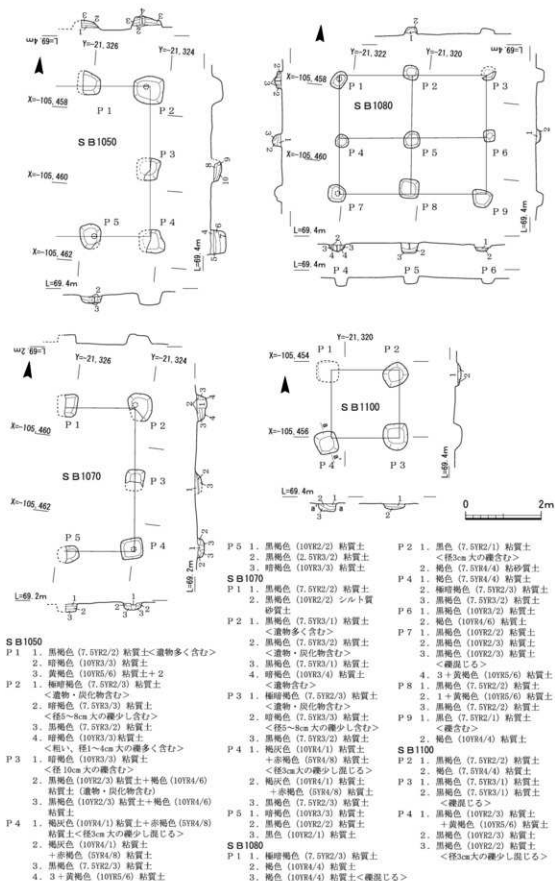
L=69.4m
Y=-21,326
Y=-21,324
X=-105,458
P 1
P 2
SB1050
X=-105,460
P 3
P 5
P 4
X=-105,462
L=69.4m

Y=-21,322
Y=-21,320
X=-105,458
P 1
P 2
P 3
SB1080
X=-105,460
P 4
P 5
P 6
P 7
P 8
P 9
L=69.4m
L=69.4m
P 4
P 5
P 6

L=69.2m
Y=-21,326
Y=-21,324
X=-105,460
P 1
P 2
SB1070
P 3
X=-105,462
P 5
P 4
L=69.2m
L=69.2m

Y=-21,320
X=-105,454
P 1
P 2
SB1100
X=-105,456
P 4
P 3
L=69.4m
L=69.4m
0
2m

SB1050
P 1　1．黒褐色（7.5YR2/2）粘質土＜遺物多く含む＞
　　2．暗褐色（10YR3/3）粘質土
　　3．黄褐色（10YR5/6）粘質土＋2
P 2　1．極暗褐色（7.5YR2/3）粘質土
　　　＜遺物・炭化物含む＞
　　2．暗褐色（7.5YR3/3）粘質土
　　　＜径5～8cm大の礫少し含む＞
　　3．黒褐色（7.5YR3/2）粘質土
　　4．暗褐色（10YR3/3）粘質土
　　　＜粗い、径1～4cm大の礫多く含む＞
P 3　1．暗褐色（10YR3/3）粘質土
　　　＜径10cm大の礫含む＞
　　2．黒褐色（10YR2/3）粘質土＋褐色（10YR4/6）
　　　粘質土（遺物・炭化物含む）
　　3．黒褐色（10YR2/3）粘質土＋褐色（10YR4/6）
　　　粘質土
P 4　1．褐灰色（10YR4/1）粘質土＋赤褐色（5YR4/8）
　　　粘質土＜径3cm大の礫少し混じる＞
　　2．褐灰色（10YR4/1）粘質土
　　　＋赤褐色（5YR4/8）粘質土
　　3．黒褐色（7.5YR2/3）粘質土
　　4．3＋黄褐色（10YR5/6）粘質土

P 5　1．黒褐色（10YR2/2）粘質土
　　2．黒褐色（2.5YR3/2）粘質土
　　3．暗褐色（10YR3/3）粘質土
SB1070
P 1　1．黒褐色（7.5YR2/2）粘質土
　　2．黒褐色（10YR2/2）シルト質
　　　砂質土
P 2　1．暗褐色（7.5YR3/1）粘質土
　　　＜遺物多く含む＞
　　2．暗褐色（7.5YR3/2）粘質土
　　　＜遺物・炭化物含む＞
　　3．黒褐色（7.5YR3/1）粘質土
　　4．褐色（10YR4/4）粘質土
　　　＜遺物含む＞
P 3　1．極暗褐色（7.5YR2/3）粘質土
　　　＜遺物・炭化物含む＞
　　2．暗褐色（7.5YR3/3）粘質土
　　　＜径5～8cm大の礫少し含む＞
　　3．黒褐色（7.5YR3/2）粘質土
P 4　1．褐灰色（10YR4/1）粘質土
　　　＋赤褐色（5YR4/8）粘質土
　　　＜径3cm大の礫少し混じる＞
　　2．褐灰色（10YR4/1）粘質土
　　　＋赤褐色（5YR4/8）粘質土
　　3．黒褐色（7.5YR2/3）粘質土
P 5　1．暗褐色（10YR3/3）粘質土
　　2．黒褐色（10YR2/2）粘質土
　　3．黒色（10YR2/1）粘質土
SB1080
P 1　1．極暗褐色（7.5YR2/3）粘質土
　　2．褐色（10YR4/4）粘質土
　　3．褐色（10YR4/4）粘質土＜礫混じる＞

P 2　1．黒色（7.5YR2/1）粘質土
　　　＜径3cm大の礫含む＞
　　2．褐色（7.5YR4/4）粘砂質土
P 4　1．褐色（7.5YR4/4）粘質土
　　2．極暗褐色（7.5YR2/3）粘質土
　　3．黒褐色（7.5YR3/2）粘質土
P 6　1．黒褐色（10YR3/2）粘質土
　　2．褐色（10YR4/6）粘質土
P 7　1．黒褐色（10YR2/2）粘質土
　　2．黒褐色（10YR2/3）粘質土
　　3．黒褐色（10YR2/3）粘質土
　　　＜礫混じる＞
　　4．3＋黄褐色（10YR5/6）粘質土
P 8　1．黒褐色（7.5YR2/2）粘質土
　　2．1＋黄褐色（10YR5/6）粘質土
　　3．黒褐色（7.5YR2/2）粘質土
P 9　1．黒色（7.5YR2/1）粘質土
　　　＜礫含む＞
　　2．褐色（10YR4/4）粘質土
SB1100
P 2　1．黒褐色（7.5YR2/2）粘質土
　　2．褐色（7.5YR4/4）粘質土
P 3　1．黒褐色（7.5YR3/1）粘質土
　　2．黒褐色（7.5YR3/1）粘質土
　　　＜礫混じる＞
P 4　1．黒褐色（10YR2/3）粘質土
　　　＋黄褐色（10YR5/6）粘質土
　　2．黒褐色（10YR2/3）粘質土
　　3．黒褐色（10YR2/2）粘質土
　　　＜径3cm大の礫少し混じる＞